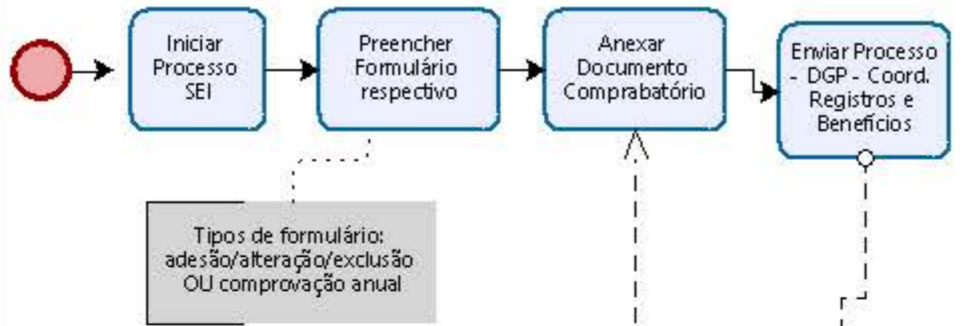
Iniciar Processo SEI

Preencher Formulário respectivo

Anexar Documento Comprabatório

Enviar Processo - DGP - Coord. Registros e Benefícios

Tipos de formulário: adesão/alteração/exclusão OU comprovação anual